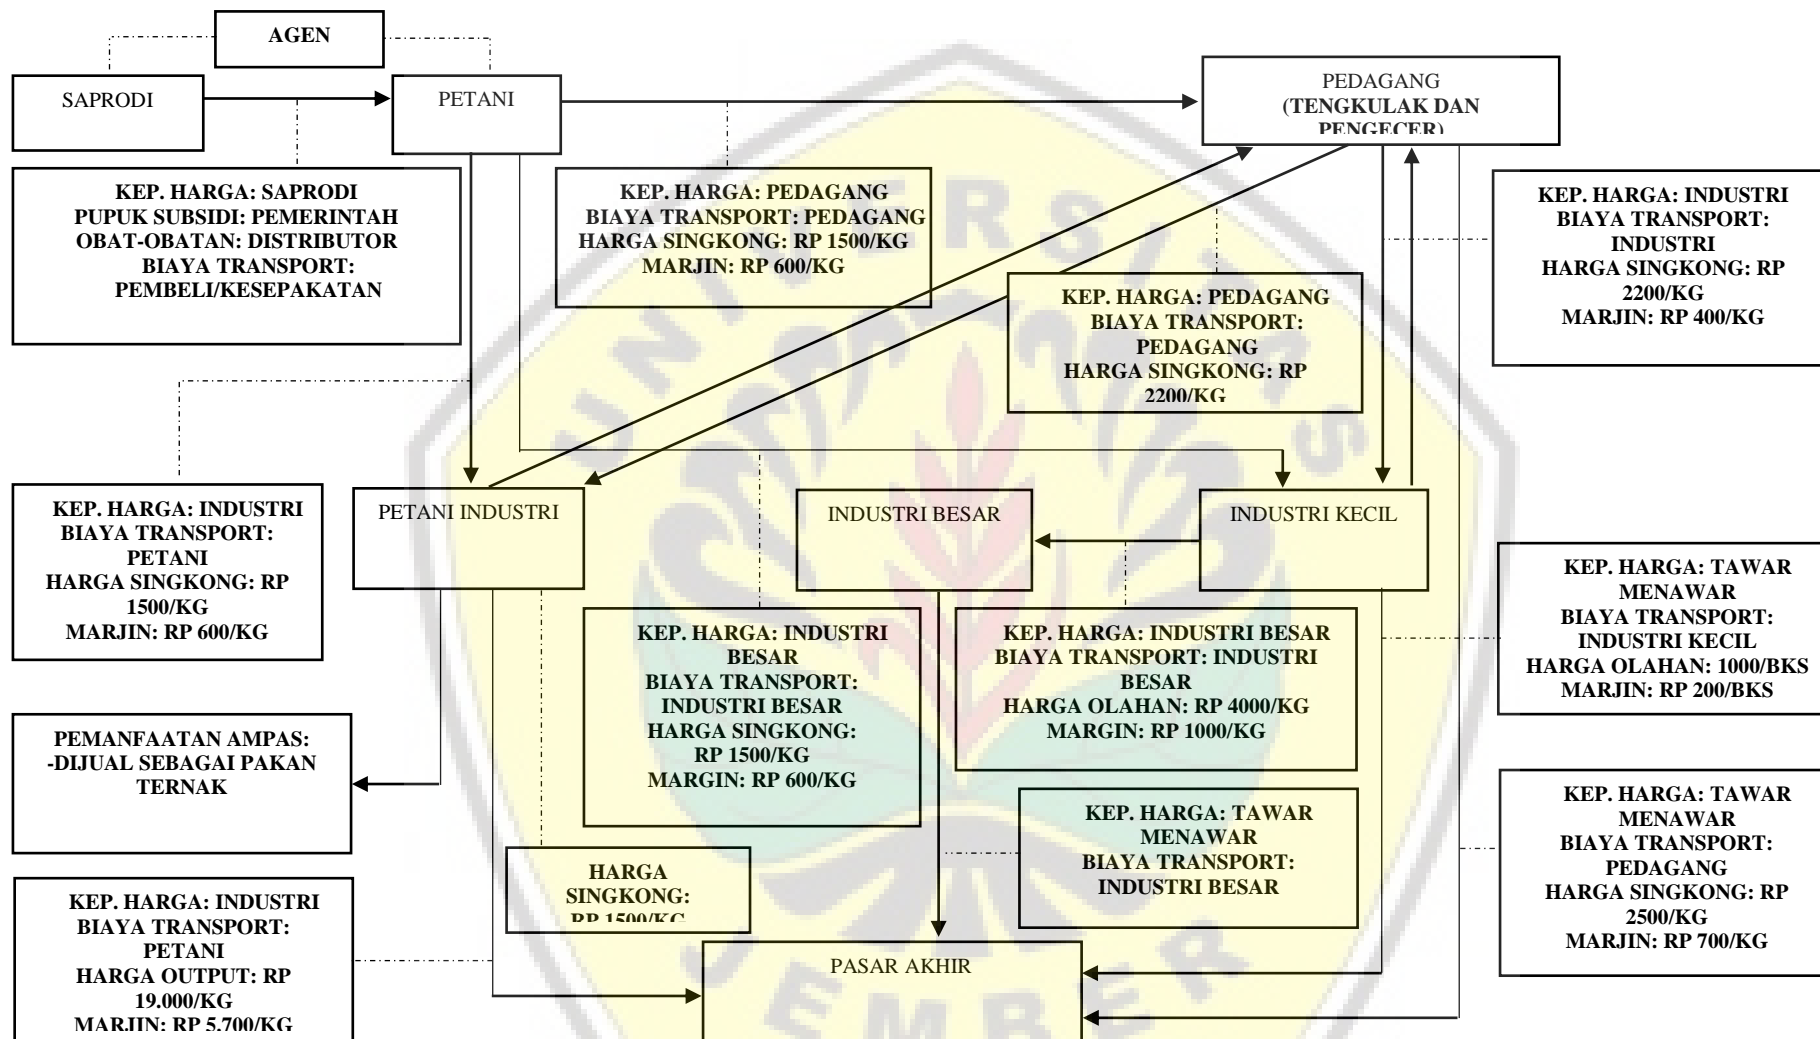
AGEN

SAPRODI

PETANI

PEDAGANG (TENGKULAK DAN PENGECER)

KEP. HARGA: SAPRODI
PUPUK SUBSIDI: PEMERINTAH
OBAT-OBATAN: DISTRIBUTOR
BIAYA TRANSPORT: PEMBELI/KESEPAKATAN

KEP. HARGA: PEDAGANG
BIAYA TRANSPORT: PEDAGANG
HARGA SINGKONG: RP 1500/KG
MARJIN: RP 600/KG

KEP. HARGA: INDUSTRI
BIAYA TRANSPORT: INDUSTRI
HARGA SINGKONG: RP 2200/KG
MARJIN: RP 400/KG

KEP. HARGA: PEDAGANG
BIAYA TRANSPORT: PEDAGANG
HARGA SINGKONG: RP 2200/KG

KEP. HARGA: INDUSTRI
BIAYA TRANSPORT: PETANI
HARGA SINGKONG: RP 1500/KG
MARJIN: RP 600/KG

PETANI INDUSTRI

INDUSTRI BESAR

INDUSTRI KECIL

KEP. HARGA: TAWAR MENAWAR
BIAYA TRANSPORT: INDUSTRI KECIL
HARGA OLAHAN: 1000/BKS
MARJIN: RP 200/BKS

KEP. HARGA: INDUSTRI BESAR
BIAYA TRANSPORT: INDUSTRI BESAR
HARGA SINGKONG: RP 1500/KG
MARGIN: RP 600/KG

KEP. HARGA: INDUSTRI BESAR
BIAYA TRANSPORT: INDUSTRI BESAR
HARGA OLAHAN: RP 4000/KG
MARGIN: RP 1000/KG

PEMANFAATAN AMPAS:
-DIJUAL SEBAGAI PAKAN TERNAK

KEP. HARGA: TAWAR MENAWAR
BIAYA TRANSPORT: INDUSTRI BESAR

KEP. HARGA: TAWAR MENAWAR
BIAYA TRANSPORT: PEDAGANG
HARGA SINGKONG: RP 2500/KG
MARJIN: RP 700/KG

HARGA SINGKONG: RP 1500/KG

KEP. HARGA: INDUSTRI
BIAYA TRANSPORT: PETANI
HARGA OUTPUT: RP 19.000/KG
MARJIN: RP 5.700/KG

PASAR AKHIR